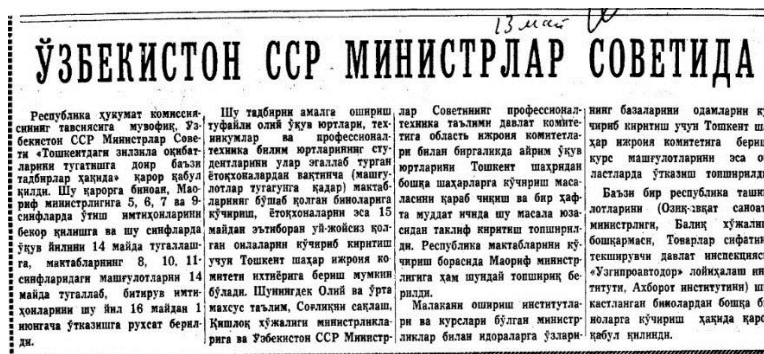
13 май

ЎЗБЕКИСТОН ССР МИНИСТРЛАР СОВЕТИДА

Республика ҳукумат комиссиясининг тавсиясига мувофиқ, Ўзбекистон ССР Министрлар Советининг «Тошкентдаги зилзила оқибатларини тугатишга доир баъзи тадбирлар ҳақида» қарор қабул қилди. Шу қарорга биноан, Маориф министрлигига 5, 6, 7 ва 9-синфларда ўтиш имтиҳонларини бекор қилишга ва шу синфларда ўқув йилини 14 майда тугаллашга, мактабларнинг 8, 10, 11-синфлардаги машғулотларни 14 майда тугаллаб, битирув имтиҳонларини шу йил 16 майдан 1 июнгача ўтказишга рухсат берилди.

Шу тадбирни амалга ошириш туфайли олий ўқув юртлари, техникумлар ва профессионал-техника билим юртларининг студентларини улар эгаллаб турган ётоқхоналардан вақтинча (машғулотлар тугагунга қадар) мактабларнинг бўшаб қолган биноларига кўчириш, ётоқхоналарни эса 15 майдан эътиборан уй-жойсиз қолган оилаларни кўчириб киритиш учун Тошкент шаҳар ижроия комитети ихтиёрига бериш мумкин бўлади. Шунингдек Олий ва ўрта махсус таълим, Соғлиқни сақлаш, Қишлоқ хўжалиги министрликларига ва Ўзбекистон ССР Министрлар Советининг профессионал-техника таълими давлат комитетига область ижроия комитетлари билан биргаликда айрим ўқув юртларини Тошкент шаҳридан бошқа шаҳарларга кўчириш масаласини қараб чиқиш ва бир ҳафта муддат ичида шу масала юзасидан таклиф киритиш топширилди. Республика мактабларини кўчириш борасида Маориф министрлигига ҳам шундай топшириқ берилди.

Малакани ошириш институтлари ва курсларни бўлган министрликлар билан идораларга ўзларининг базаларини одамларни к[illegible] чириб киритиш учун Тошкент ш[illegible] ҳар ижроия комитетига бериш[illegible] курс машғулотларини эса о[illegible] ластларда ўтказиш топширилди.

Баъзи бир республика ташки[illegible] лотларини (Озиқ-овқат саноат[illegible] министрлиги, Балиқ хўжали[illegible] бошқармаси, Товарлар сифати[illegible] текширувчи давлат инспекцияс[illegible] «Узгипроавтодор» лойиҳалаш ин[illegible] титути, Ахборот институтини) ш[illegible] кастланган бинолардан бошқа би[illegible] ноларга кўчириш ҳақида қаро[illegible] қабул қилинди.